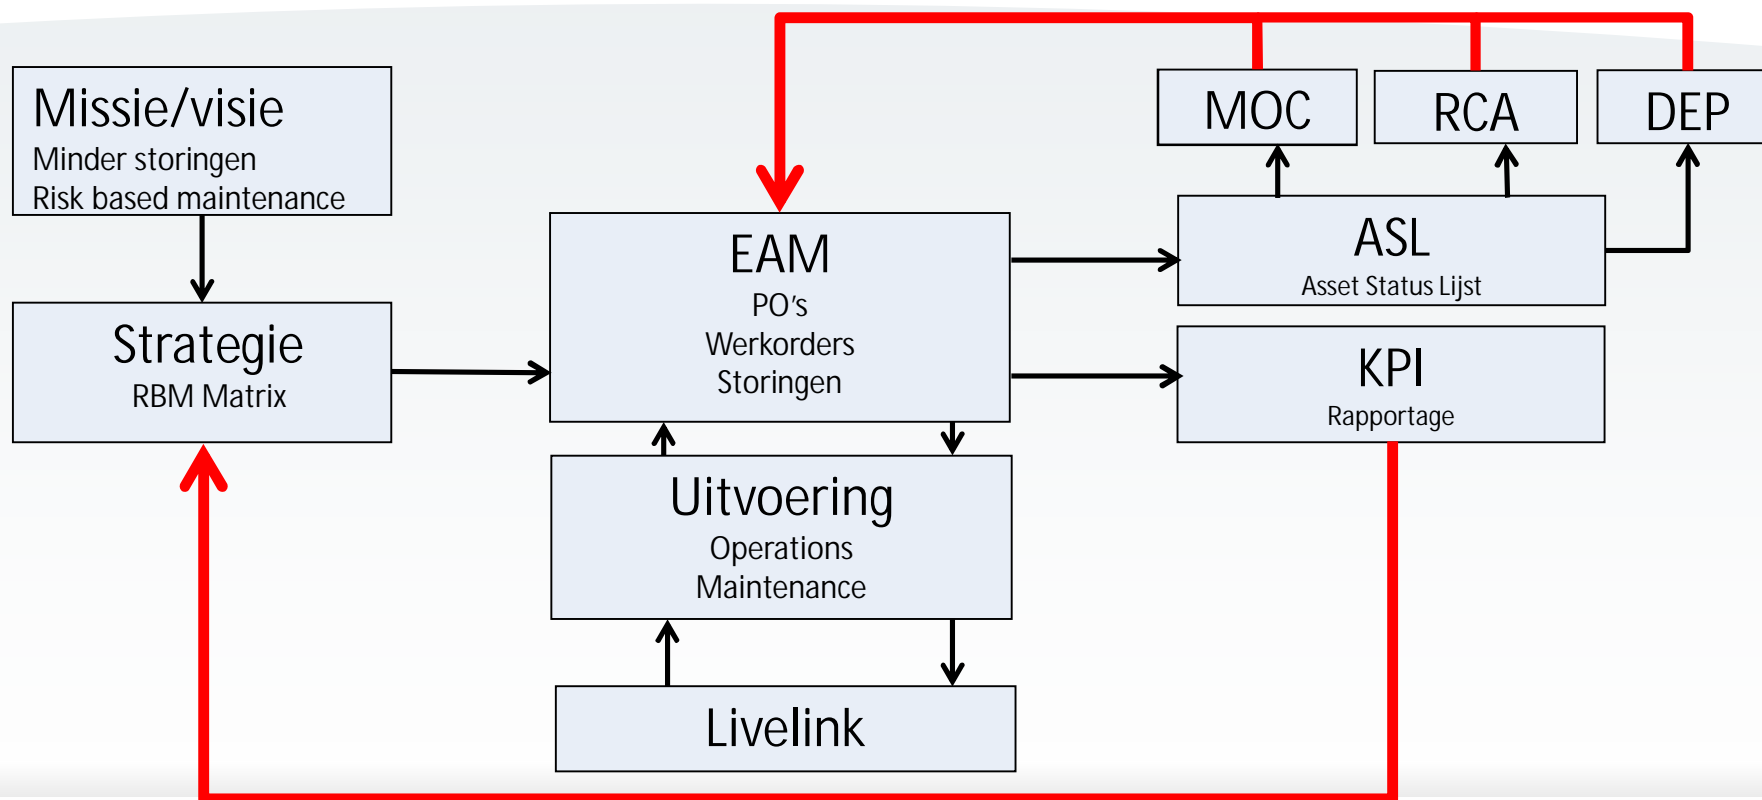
Missie/visie
Minder storingen
Risk based maintenance

Strategie
RBM Matrix

EAM
PO's
Werkorders
Storingen

Uitvoering
Operations
Maintenance

Livelink

MOC

RCA

DEP

ASL
Asset Status Lijst

KPI
Rapportage